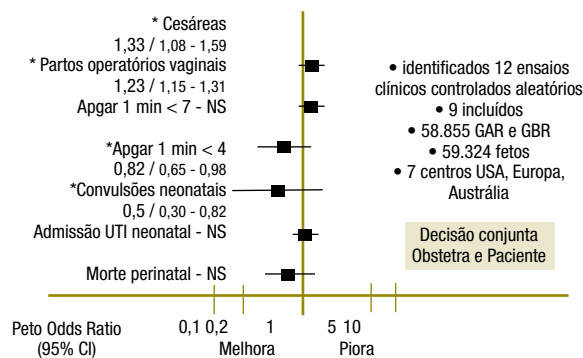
* Cesáreas
1,33 / 1,08 - 1,59
* Partos operatórios vaginais
1,23 / 1,15 - 1,31
Apgar 1 min < 7 - NS

*Apgar 1 min < 4
0,82 / 0,65 - 0,98
*Convulsões neonatais
0,5 / 0,30 - 0,82
Admissão UTI neonatal - NS

Morte perinatal - NS

• identificados 12 ensaios clínicos controlados aleatórios
• 9 incluídos
• 58.855 GAR e GBR
• 59.324 fetos
• 7 centros USA, Europa, Austrália

Decisão conjunta Obstetra e Paciente

Peto Odds Ratio (95% CI)
0,1 0,2
1
Melhora
5 10
Piora